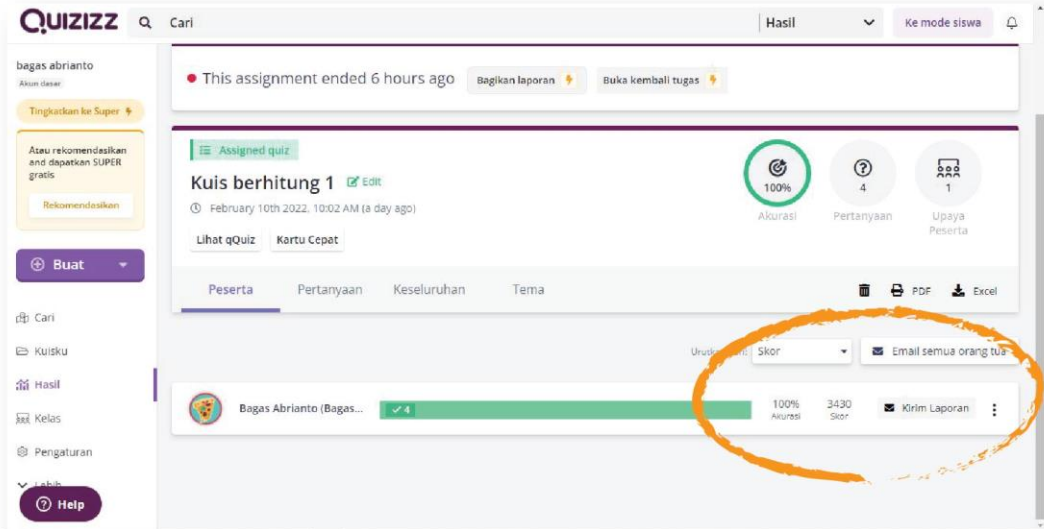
QUIZIZZ Cari

Hasil

Ke mode siswa

bagas abrianto
Akun dasar

Tingkatkan ke Super

Atau rekomendasikan and dapatkan SUPER gratis

Rekomendasikan

Buat

Cari

Kuisku

Hasil

Kelas

Pengaturan

Lebih

Help

• This assignment ended 6 hours ago

Bagikan laporan

Buka kembali tugas

Assigned quiz

Kuis berhitung 1 Edit

February 10th 2022, 10:02 AM (a day ago)

Lihat qQuiz

Kartu Cepat

100%
Akurasi

4
Pertanyaan

1
Upaya Peserta

Peserta

Pertanyaan

Keseluruhan

Tema

PDF

Excel

Urutkan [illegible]: Skor

Email semua orang tua

Bagas Abrianto (Bagas...

✓4

100%
Akurasi

3430
Skor

Kirim Laporan